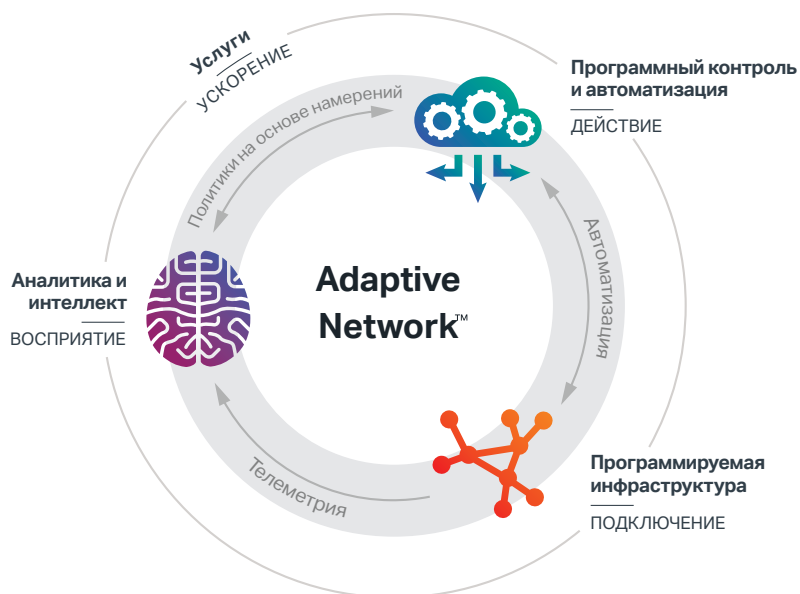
Услуги
УСКОРЕНИЕ

Программный контроль и автоматизация
ДЕЙСТВИЕ

Политики на основе намерений

Автоматизация

Аналитика и интеллект
ВОСПРИЯТИЕ

Adaptive Network™

Телеметрия

Программируемая инфраструктура
ПОДКЛЮЧЕНИЕ